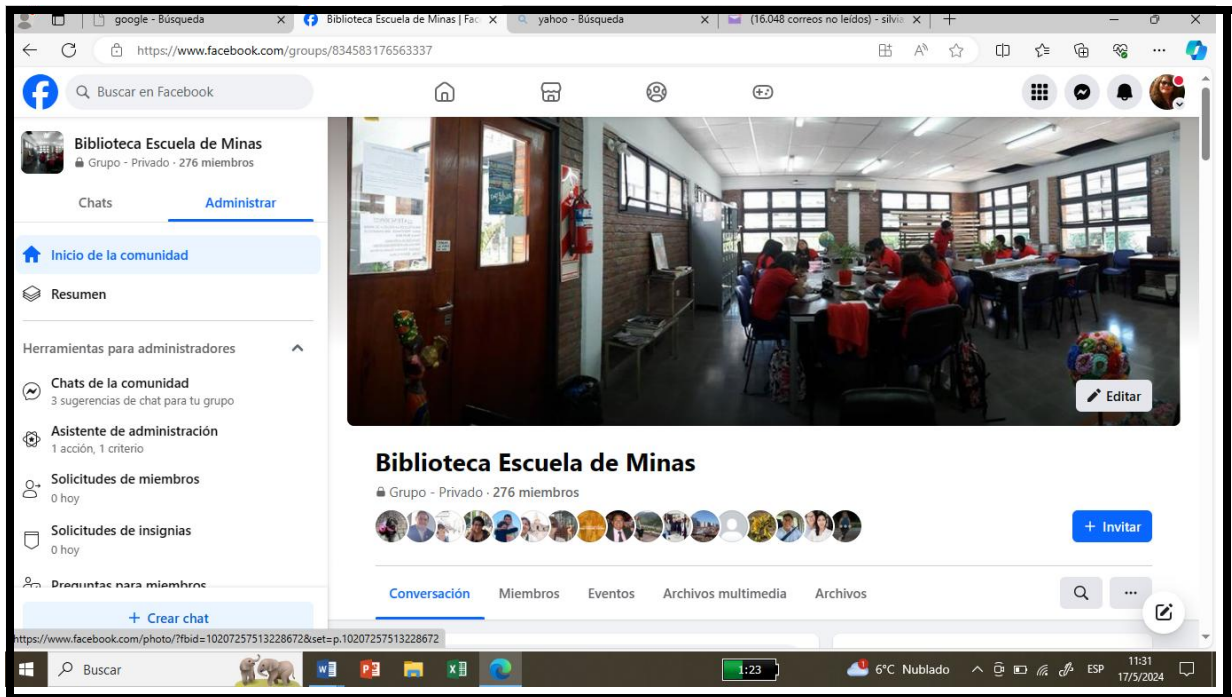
google - Búsqueda
Biblioteca Escuela de Minas | Fac
yahoo - Búsqueda
(16.048 correos no leídos) - silvia

https://www.facebook.com/groups/834583176563337

Buscar en Facebook

Biblioteca Escuela de Minas
Grupo · Privado · 276 miembros

Chats
Administrar

Inicio de la comunidad
Resumen

Herramientas para administradores

Chats de la comunidad
3 sugerencias de chat para tu grupo

Asistente de administración
1 acción, 1 criterio

Solicitudes de miembros
0 hoy

Solicitudes de insignias
0 hoy

Preguntas para miembros

+ Crear chat

Editar

Biblioteca Escuela de Minas
Grupo · Privado · 276 miembros

+ Invitar

Conversación
Miembros
Eventos
Archivos multimedia
Archivos

https://www.facebook.com/photo/?fbid=102072575132286728&set=p.102072575132286728

Buscar
1:23
6°C Nublado
ESP
11:31
17/5/2024